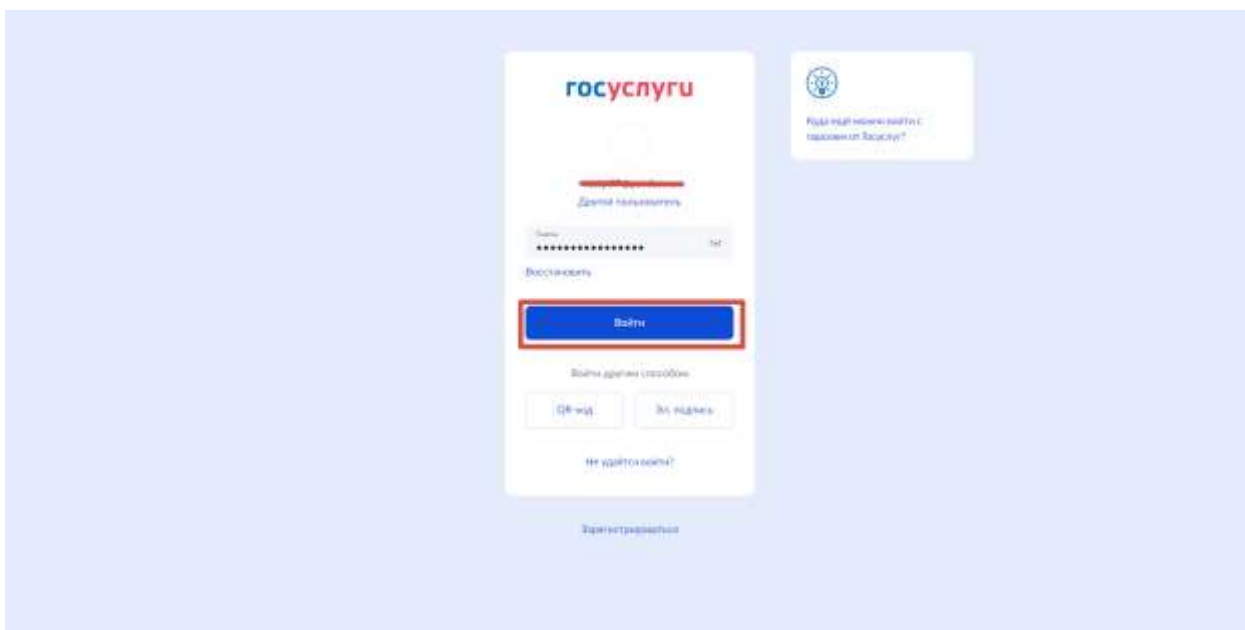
госуслуги

Другой пользователь

Пароль
••••••••••••••••

Восстановить

Войти

Войти другим способом

QR-код

Эл. подпись

Не удаётся войти?

Зарегистрироваться

Куда ещё можно войти с паролем от Госуслуг?